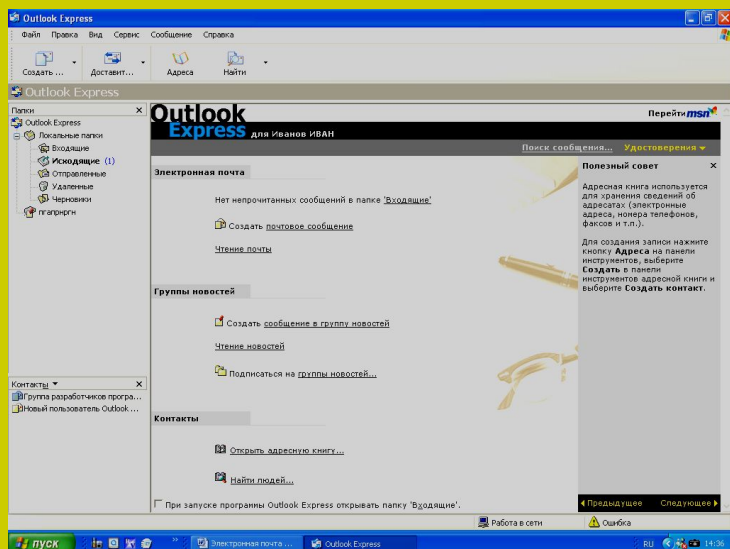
Outlook Express

Файл Правка Вид Сервис Сообщение Справка

Создать ... Доставит... Адреса Найти

Outlook Express

Папки ×

Outlook Express
Локальные папки
Входящие
Исходящие (1)
Отправленные
Удаленные
Черновики
пгапрнргн

Контакты ▼ ×

Группа разработчиков програ...
Новый пользователь Outlook ...

Outlook Express для Иванов ИВАН

Перейти msn

Поиск сообщения... Удостоверения ▾

Электронная почта

Нет непрочитанных сообщений в папке 'Входящие'

Создать почтовое сообщение

Чтение почты

Группы новостей

Создать сообщение в группу новостей

Чтение новостей

Подписаться на группы новостей...

Контакты

Открыть адресную книгу...

Найти людей...

При запуске программы Outlook Express открывать папку 'Входящие'.

Полезный совет ×

Адресная книга используется для хранения сведений об адресатах (электронные адреса, номера телефонов, факсов и т.п.).

Для создания записи нажмите кнопку Адреса на панели инструментов, выберите Создать в панели инструментов адресной книги и выберите Создать контакт.

◂ Предыдущее Следующее ▸

Работа в сети Ошибка

пуск Электронная почта ... Outlook Express RU 14:36